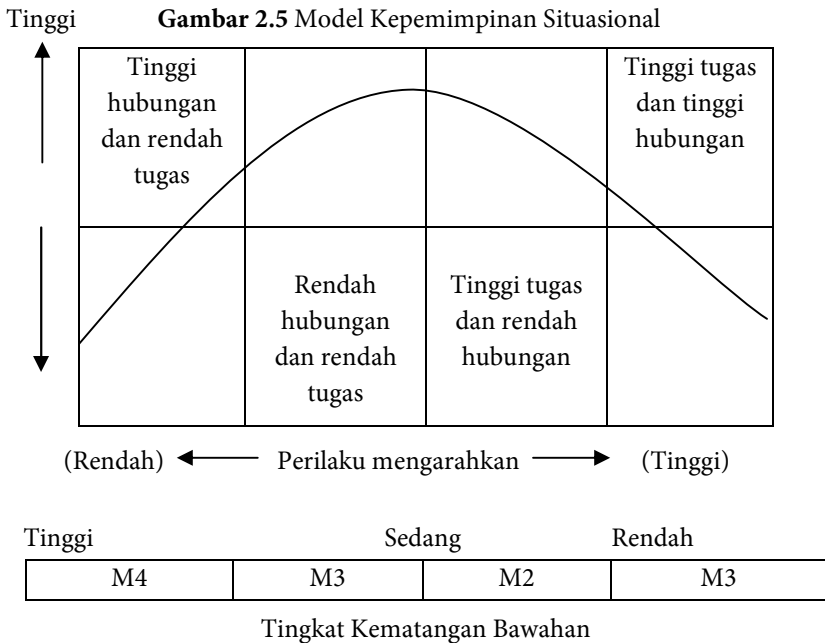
Tinggi **Gambar 2.5** Model Kepemimpinan Situasional

Tinggi hubungan dan rendah tugas

Tinggi tugas dan tinggi hubungan

Rendah hubungan dan rendah tugas

Tinggi tugas dan rendah hubungan

(Rendah) ← Perilaku mengarahkan → (Tinggi)

Tinggi Sedang Rendah

| M4 | M3 | M2 | M3 |
|---|---|---|---|

Tingkat Kematangan Bawahan